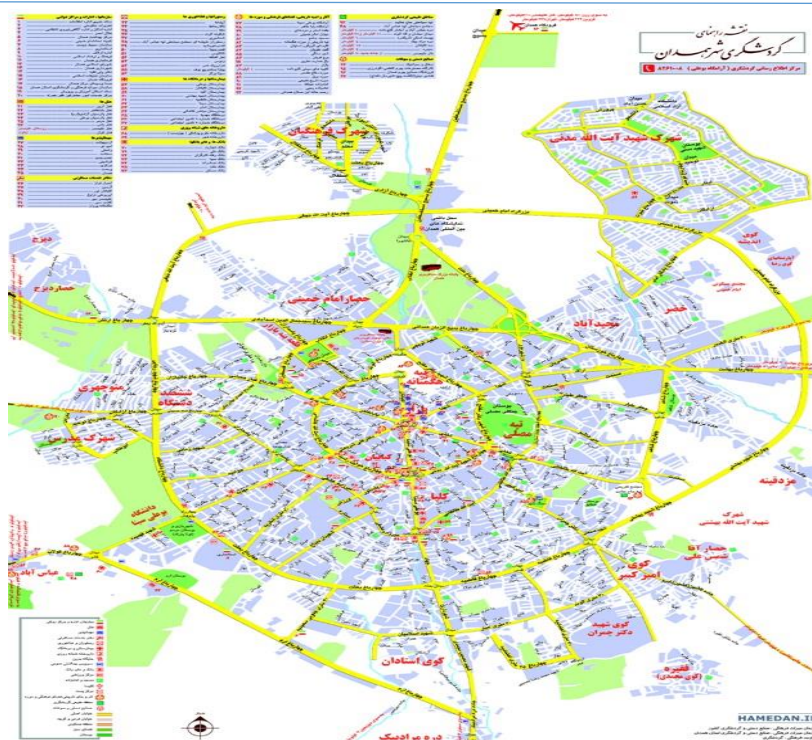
نقشه راهنمای گردشگری شهر همدان

مرکز اطلاع رسانی گردشگری (آرامگاه بوعلی)

شهرک شهید آیت الله مدنی

شهرک فرهنگیان

درجزین

حصار امام خمینی

حصار درج

خضر

مجید آباد

منوچهری

دانشگاه

شهرک مدرس

تپه مصلی

کبابیان

کلپا

مزدقینه

شهرک شهید آیت الله بهشتی

حصار

کوی امیرکبیر

کوی شهید دکتر چمران

دانشگاه بوعلی سینا

عباس آباد

کوی اسلامی

کوی استادان

فقیره (کوی محمدی)

دره مرادبیک

HAMEDAN.I